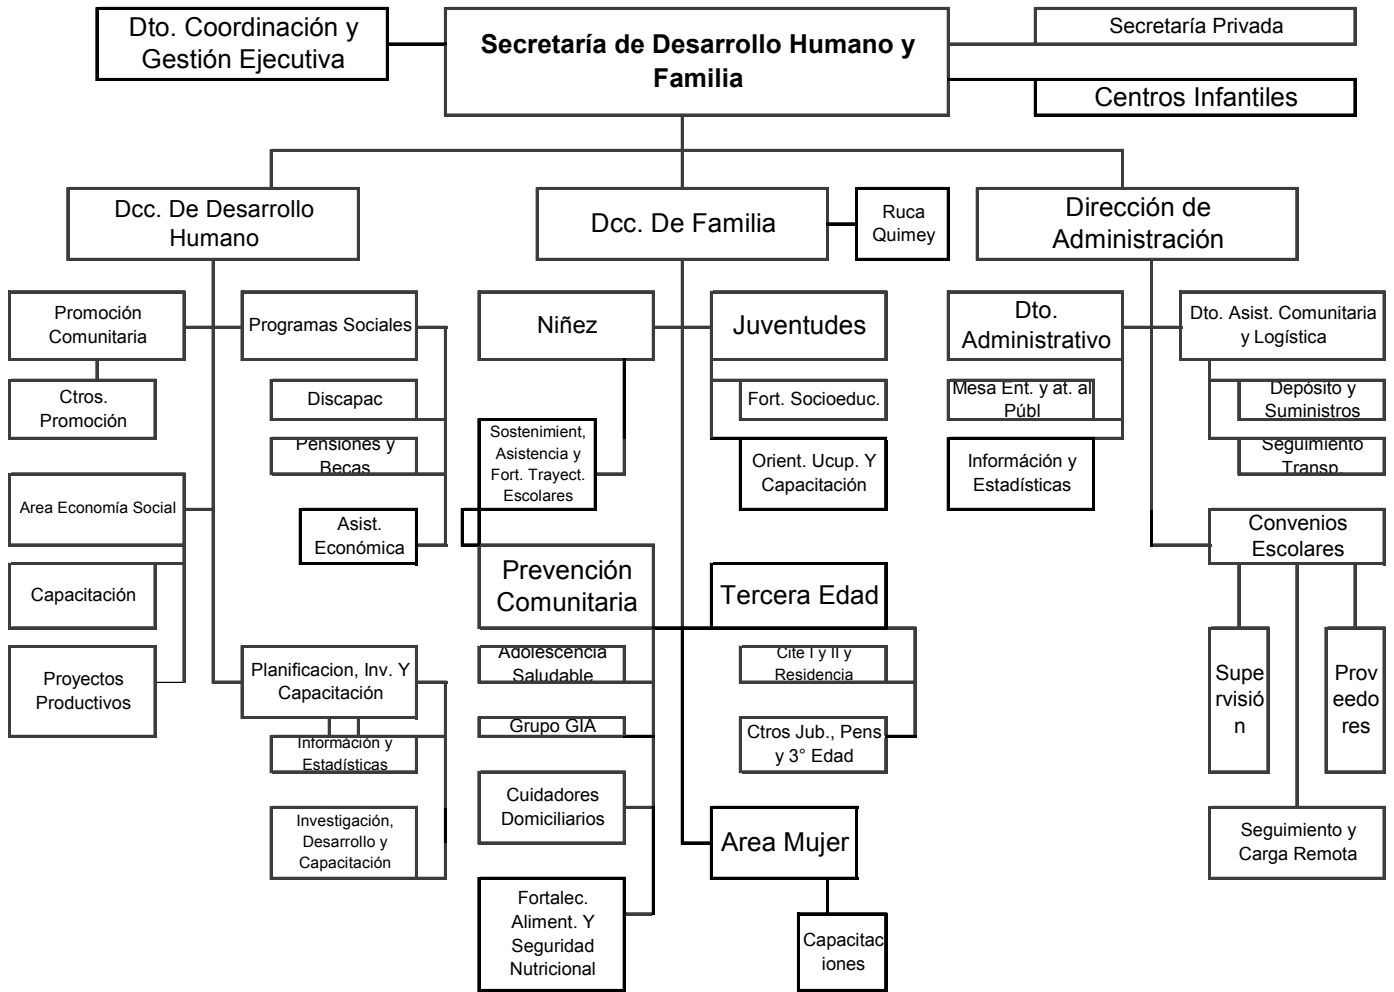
Dto. Coordinación y Gestión Ejecutiva

Secretaría de Desarrollo Humano y Familia

Secretaría Privada

Centros Infantiles

Dcc. De Desarrollo Humano

Promoción Comunitaria

Ctros. Promoción

Programas Sociales

Discapac

Pensiones y Becas

Asist. Económica

Area Economía Social

Capacitación

Proyectos Productivos

Planificacion, Inv. Y Capacitación

Información y Estadísticas

Investigación, Desarrollo y Capacitación

Dcc. De Familia

Ruca Quimey

Niñez

Sostenimient, Asistencia y Fort. Trayect. Escolares

Juventudes

Fort. Socioeduc.

Orient. Ucup. Y Capacitación

Prevención Comunitaria

Adolescencia Saludable

Grupo GIA

Cuidadores Domiciliarios

Fortalec. Aliment. Y Seguridad Nutricional

Tercera Edad

Cite I y II y Residencia

Ctros Jub., Pens y 3° Edad

Area Mujer

Capacitac iones

Dirección de Administración

Dto. Administrativo

Mesa Ent. y at. al Públ

Información y Estadísticas

Dto. Asist. Comunitaria y Logística

Depósito y Suministros

Seguimiento Transp

Convenios Escolares

Supe rvisió n

Prov eedo res

Seguimiento y Carga Remota